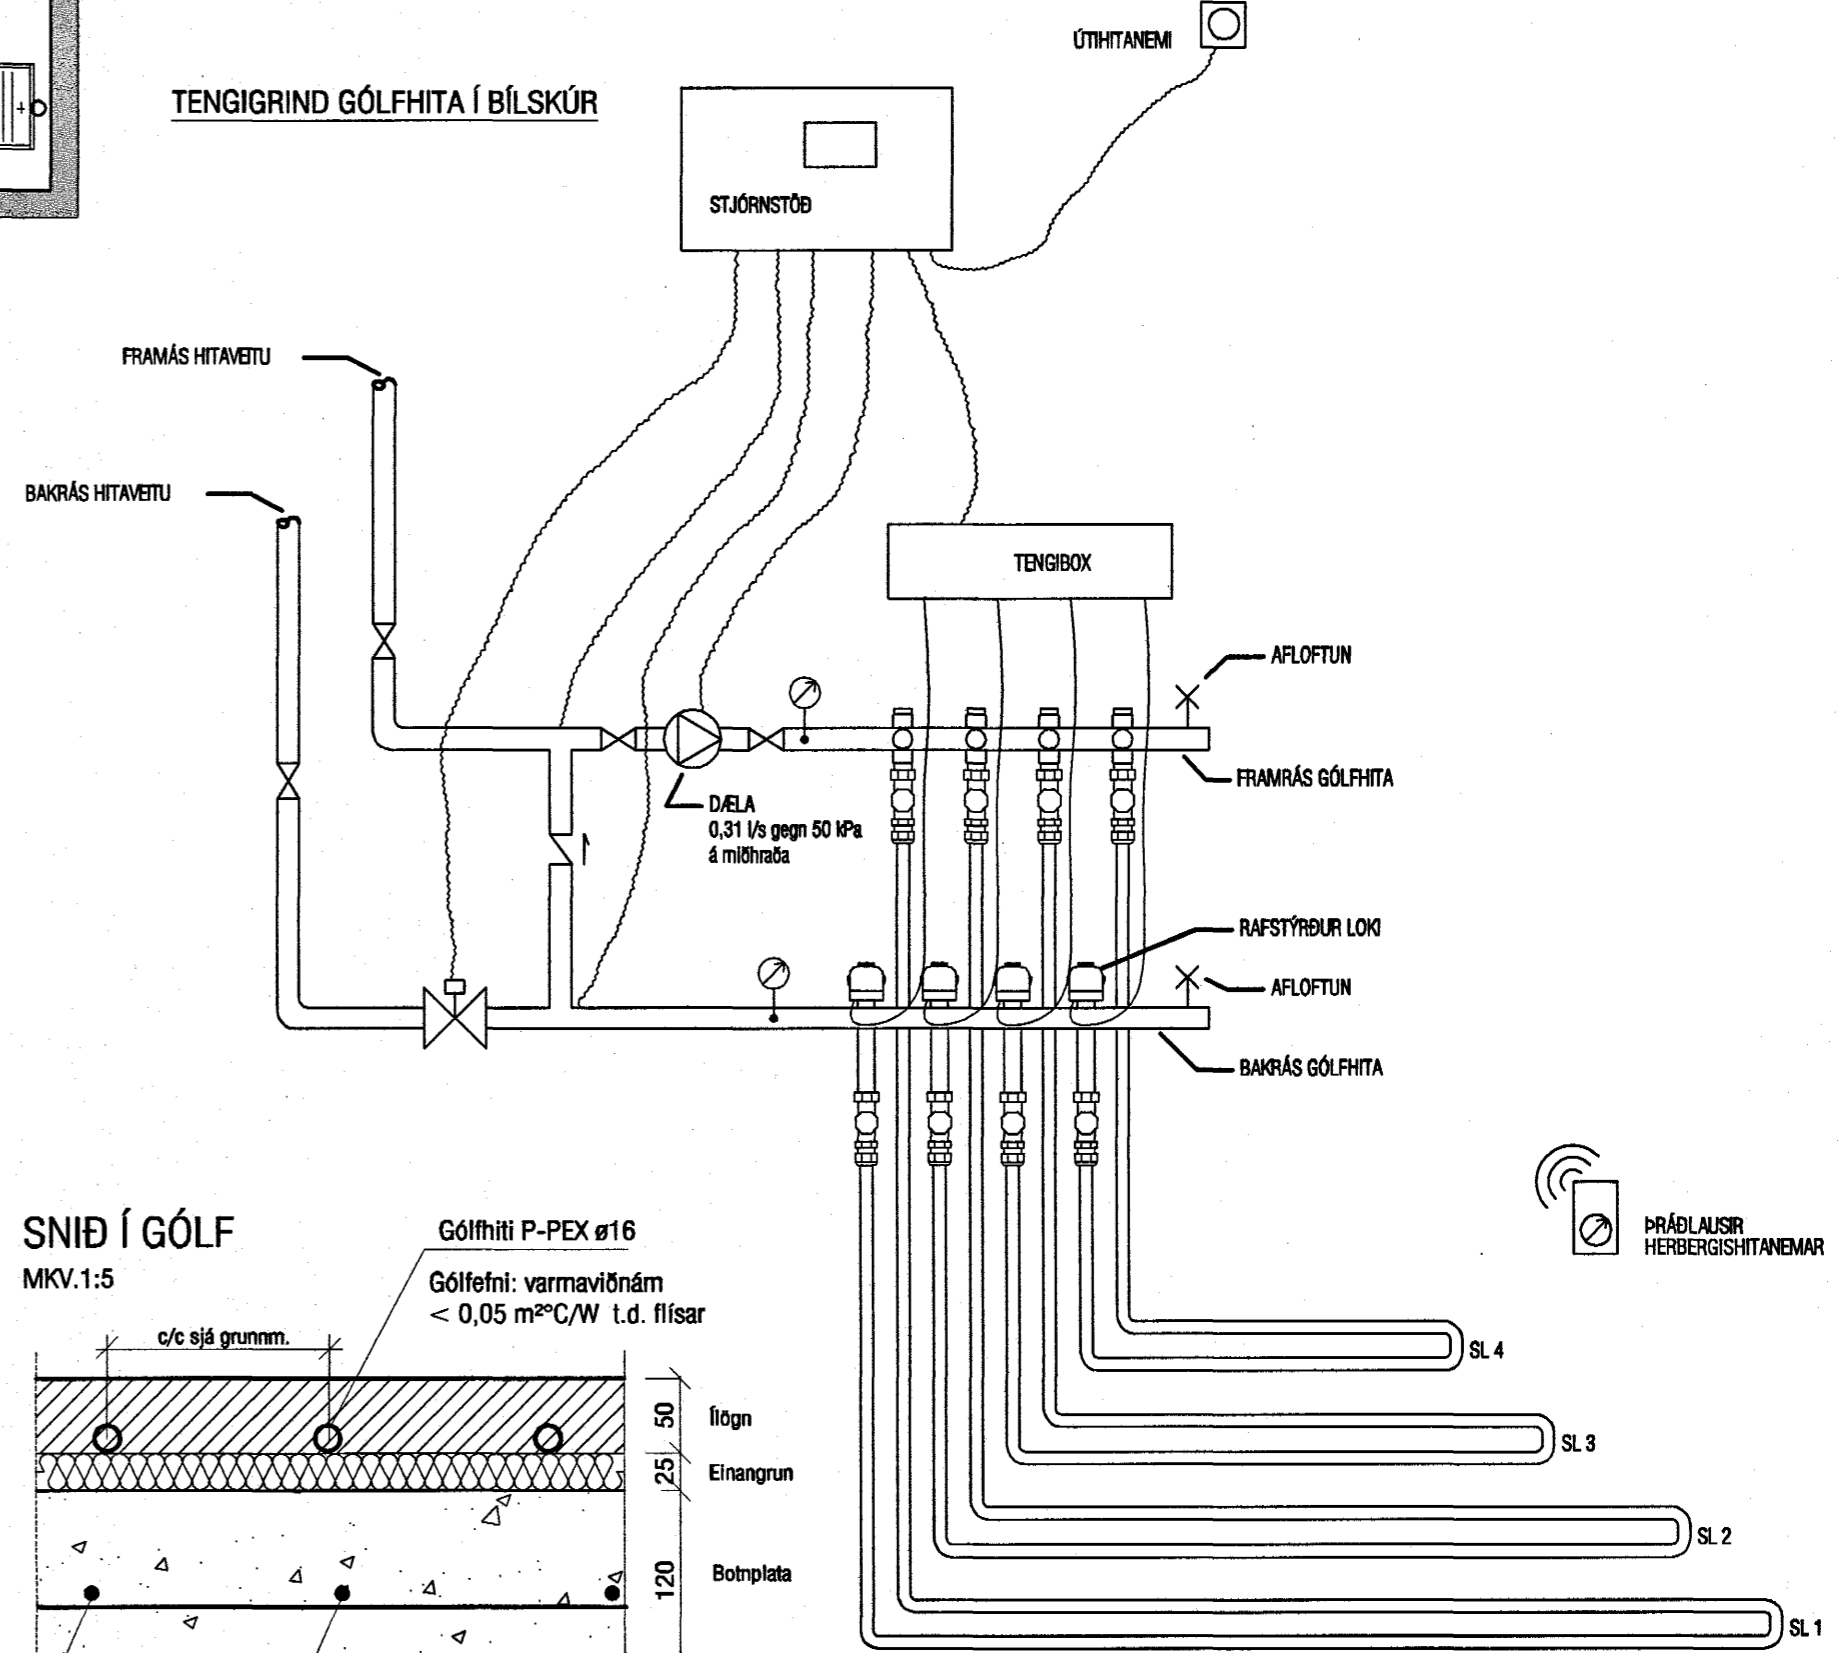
TENGIGRIND GÓLFHITA Í BÍLSKÚR

ÚTIHITANEMI

STJÓRNSTÖÐ

FRAMÁS HITAVEITU

BAKRÁS HITAVEITU

TENGIBOX

AFLOFTUN

FRAMRÁS GÓLFHITA

DÆLA
0,31 l/s gegn 50 kPa
á miðhraða

RAFSTÝRÐUR LOKI

AFLOFTUN

BAKRÁS GÓLFHITA

ÞRÁÐLAUSIR HERBERGISHITANEMAR

SNIÐ Í GÓLF
MKV.1:5

Gólfhiti P-PEX ø16

Gólfefni: varmaviðnám
< 0,05 m²°C/W t.d. flísar

c/c sjá grunnm.

50 Ílögn
25 Einangrun
120 Botnplata

SL 4
SL 3
SL 2
SL 1